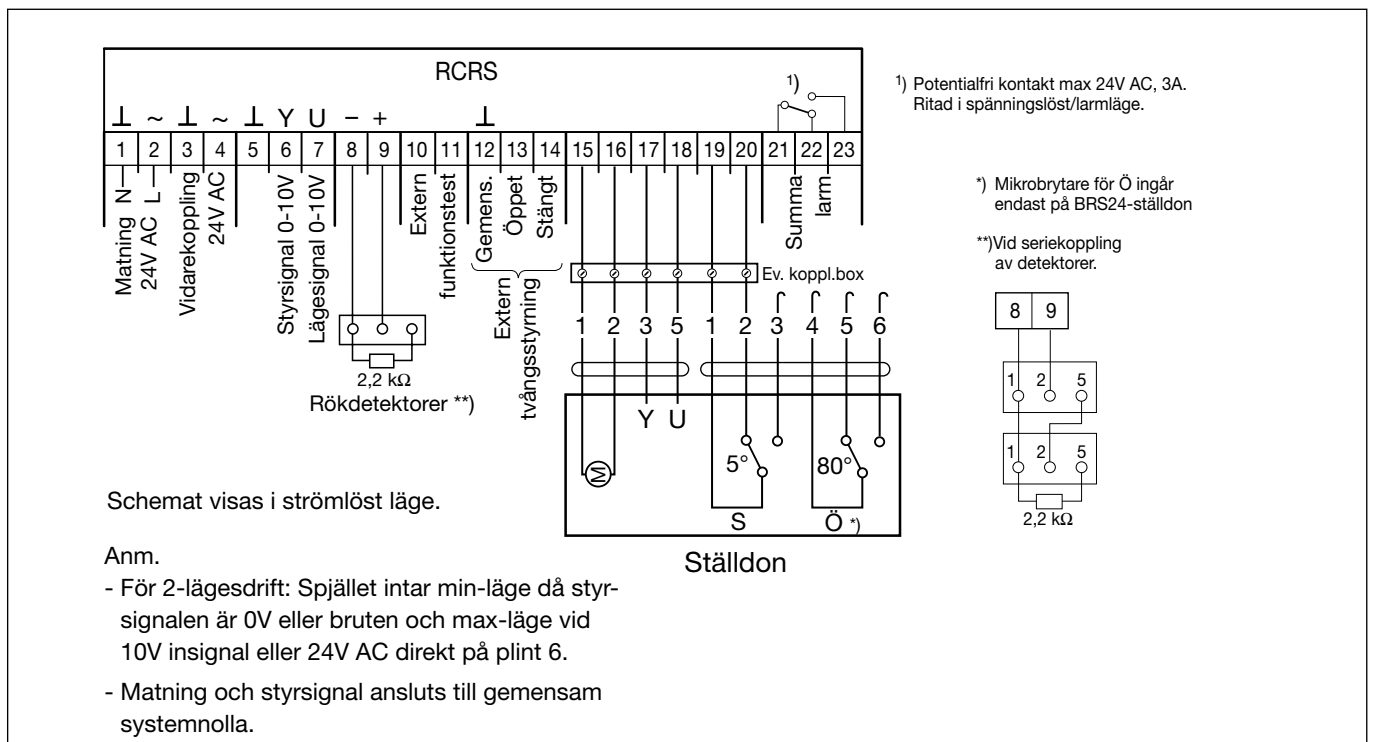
RCRS

1)

⊥ ~ ⊥ ~ ⊥ Y U − + ⊥

1 2 3 4 5 6 7 8 9 10 11 12 13 14 15 16 17 18 19 20 21 22 23

Matning N— 24V AC L—

Vidarekoppling 24V AC

Styrsignal 0-10V

Lägesignal 0-10V

Extern funktionstest

Gemens. Öppet Stängt

Extern tvångsstyrning

Summa larm

2,2 kΩ

Rökdetektorer **)

Ev. koppl.box

1 2 3 5 1 2 3 4 5 6

Y U

5°

80°

S

Ö *)

Ställdon

Schemat visas i strömlöst läge.

Anm.

- För 2-lägesdrift: Spjället intar min-läge då styrsignalen är 0V eller bruten och max-läge vid 10V insignal eller 24V AC direkt på plint 6.

- Matning och styrsignal ansluts till gemensam systemnolla.

1) Potentialfri kontakt max 24V AC, 3A. Ritad i spänningslöst/larmläge.

*) Mikrobrytare för Ö ingår endast på BRS24-ställdon

**)Vid seriekoppling av detektorer.

8 9

1 2 5

1 2 5

2,2 kΩ